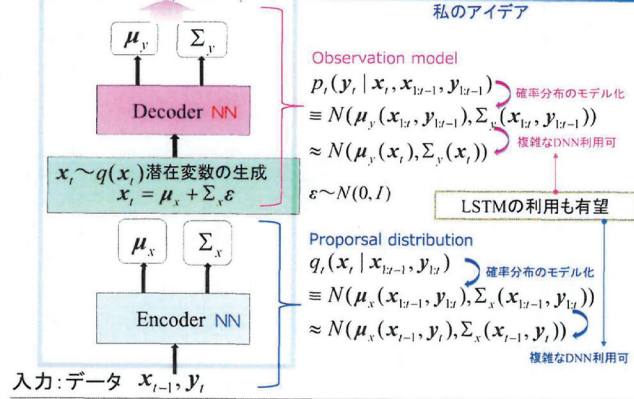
私のアイデア

$\boldsymbol{\mu}_y$ $\Sigma_y$

Decoder NN

$\boldsymbol{x}_t \sim q(\boldsymbol{x}_t)$ 潜在変数の生成
$\boldsymbol{x}_t = \boldsymbol{\mu}_x + \Sigma_x \boldsymbol{\varepsilon}$

$\boldsymbol{\mu}_x$ $\Sigma_x$

Encoder NN

入力:データ $\boldsymbol{x}_{t-1}, \boldsymbol{y}_t$

Observation model

$p_t(\boldsymbol{y}_t \mid \boldsymbol{x}_t, \boldsymbol{x}_{1:t-1}, \boldsymbol{y}_{1:t-1})$ 確率分布のモデル化

$\equiv N(\boldsymbol{\mu}_y(\boldsymbol{x}_{1:t}, \boldsymbol{y}_{1:t-1}), \Sigma_y(\boldsymbol{x}_{1:t}, \boldsymbol{y}_{1:t-1}))$

$\approx N(\boldsymbol{\mu}_y(\boldsymbol{x}_t), \Sigma_y(\boldsymbol{x}_t))$ 複雑なDNN利用可

$\varepsilon \sim N(0, I)$

LSTMの利用も有望

Proporsal distribution

$q_t(\boldsymbol{x}_t \mid \boldsymbol{x}_{1:t-1}, \boldsymbol{y}_{1:t})$ 確率分布のモデル化

$\equiv N(\boldsymbol{\mu}_x(\boldsymbol{x}_{1:t-1}, \boldsymbol{y}_{1:t}), \Sigma_x(\boldsymbol{x}_{1:t-1}, \boldsymbol{y}_{1:t}))$

$\approx N(\boldsymbol{\mu}_x(\boldsymbol{x}_{t-1}, \boldsymbol{y}_t), \Sigma_x(\boldsymbol{x}_{t-1}, \boldsymbol{y}_t))$

複雑なDNN利用可